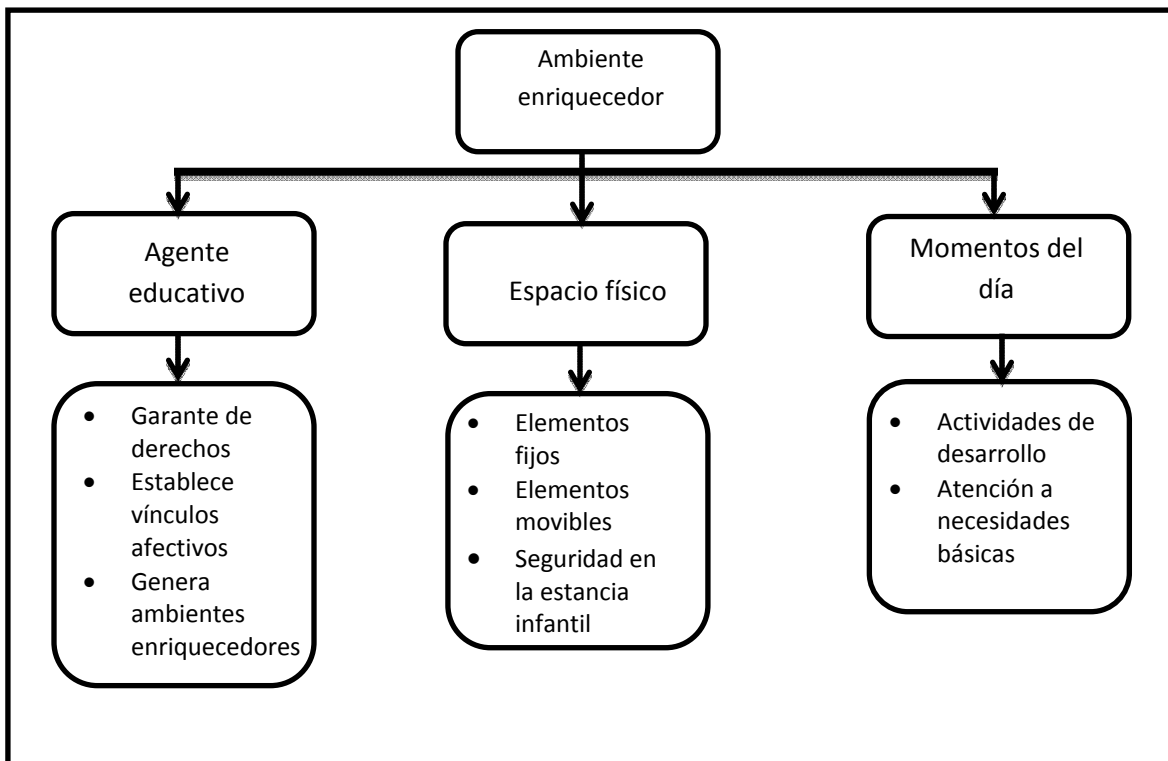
Ambiente enriquecedor

Agente educativo

- Garante de derechos
- Establece vínculos afectivos
- Genera ambientes enriquecedores

Espacio físico

- Elementos fijos
- Elementos movibles
- Seguridad en la estancia infantil

Momentos del día

- Actividades de desarrollo
- Atención a necesidades básicas